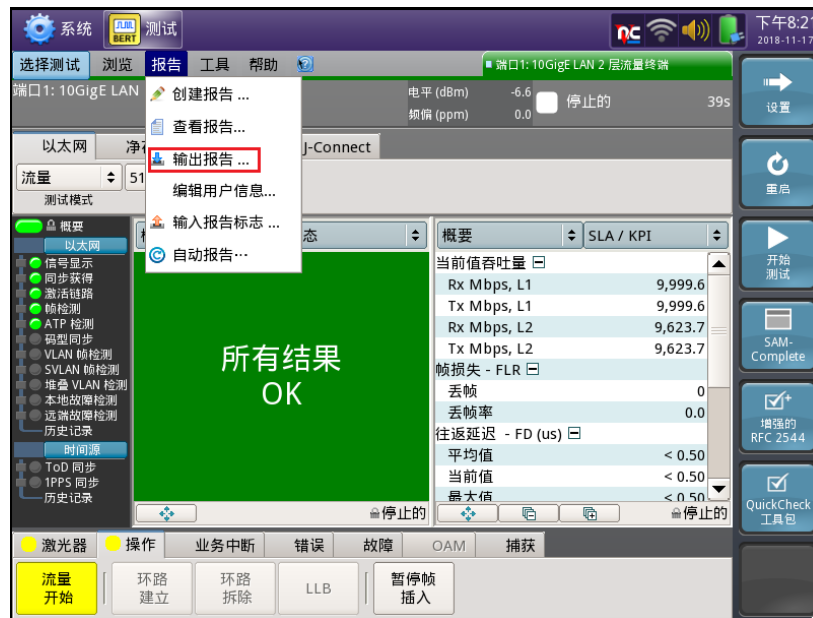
系统 BERT 测试 下午8:2 2018-11-17

选择测试 浏览 报告 工具 帮助

创建报告 ...
查看报告...
输出报告 ...
编辑用户信息...
输入报告标志 ...
自动报告...

端口1: 10GigE LAN 2 层流量终端

端口1: 10GigE LAN
电平 (dBm) -6.6
频偏 (ppm) 0.0
停止的 39s

以太网 净 J-Connect
流量 51
测试模式

概要
以太网
信号显示
同步获得
激活链路
帧检测
ATP 检测
码型同步
VLAN 帧检测
SVLAN 帧检测
堆叠 VLAN 检测
本地故障检测
远端故障检测
历史记录
时间源
ToD 同步
1PPS 同步
历史记录

态

所有结果
OK

停止的

概要 SLA / KPI
当前值吞吐量
| Rx Mbps, L1 | 9,999.6 |
|---|---|
| Tx Mbps, L1 | 9,999.6 |
| Rx Mbps, L2 | 9,623.7 |
| Tx Mbps, L2 | 9,623.7 |
帧损失 - FLR
| 丢帧 | 0 |
|---|---|
| 丢帧率 | 0.0 |
往返延迟 - FD (us)
| 平均值 | < 0.50 |
|---|---|
| 当前值 | < 0.50 |
| 最大值 | < 0.50 |
停止的

设置
重启
开始测试
SAM-Complete
增强的 RFC 2544
QuickCheck 工具包

激光器 操作 业务中断 错误 故障 OAM 捕获

流量 开始 环路 建立 环路 拆除 LLB 暂停帧 插入